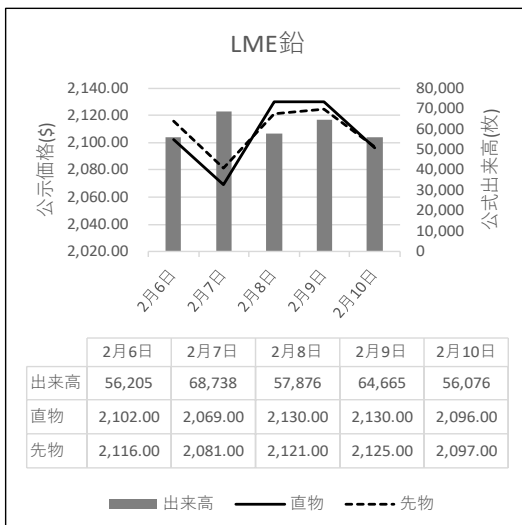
LME鉛

公示価格($)

2,140.00
2,120.00
2,100.00
2,080.00
2,060.00
2,040.00
2,020.00

公式出来高(枚)

80,000
70,000
60,000
50,000
40,000
30,000
20,000
10,000
0

2月6日
2月7日
2月8日
2月9日
2月10日

| | 2月6日 | 2月7日 | 2月8日 | 2月9日 | 2月10日 |
|---|---|---|---|---|---|
| 出来高 | 56,205 | 68,738 | 57,876 | 64,665 | 56,076 |
| 直物 | 2,102.00 | 2,069.00 | 2,130.00 | 2,130.00 | 2,096.00 |
| 先物 | 2,116.00 | 2,081.00 | 2,121.00 | 2,125.00 | 2,097.00 |

出来高 直物 先物